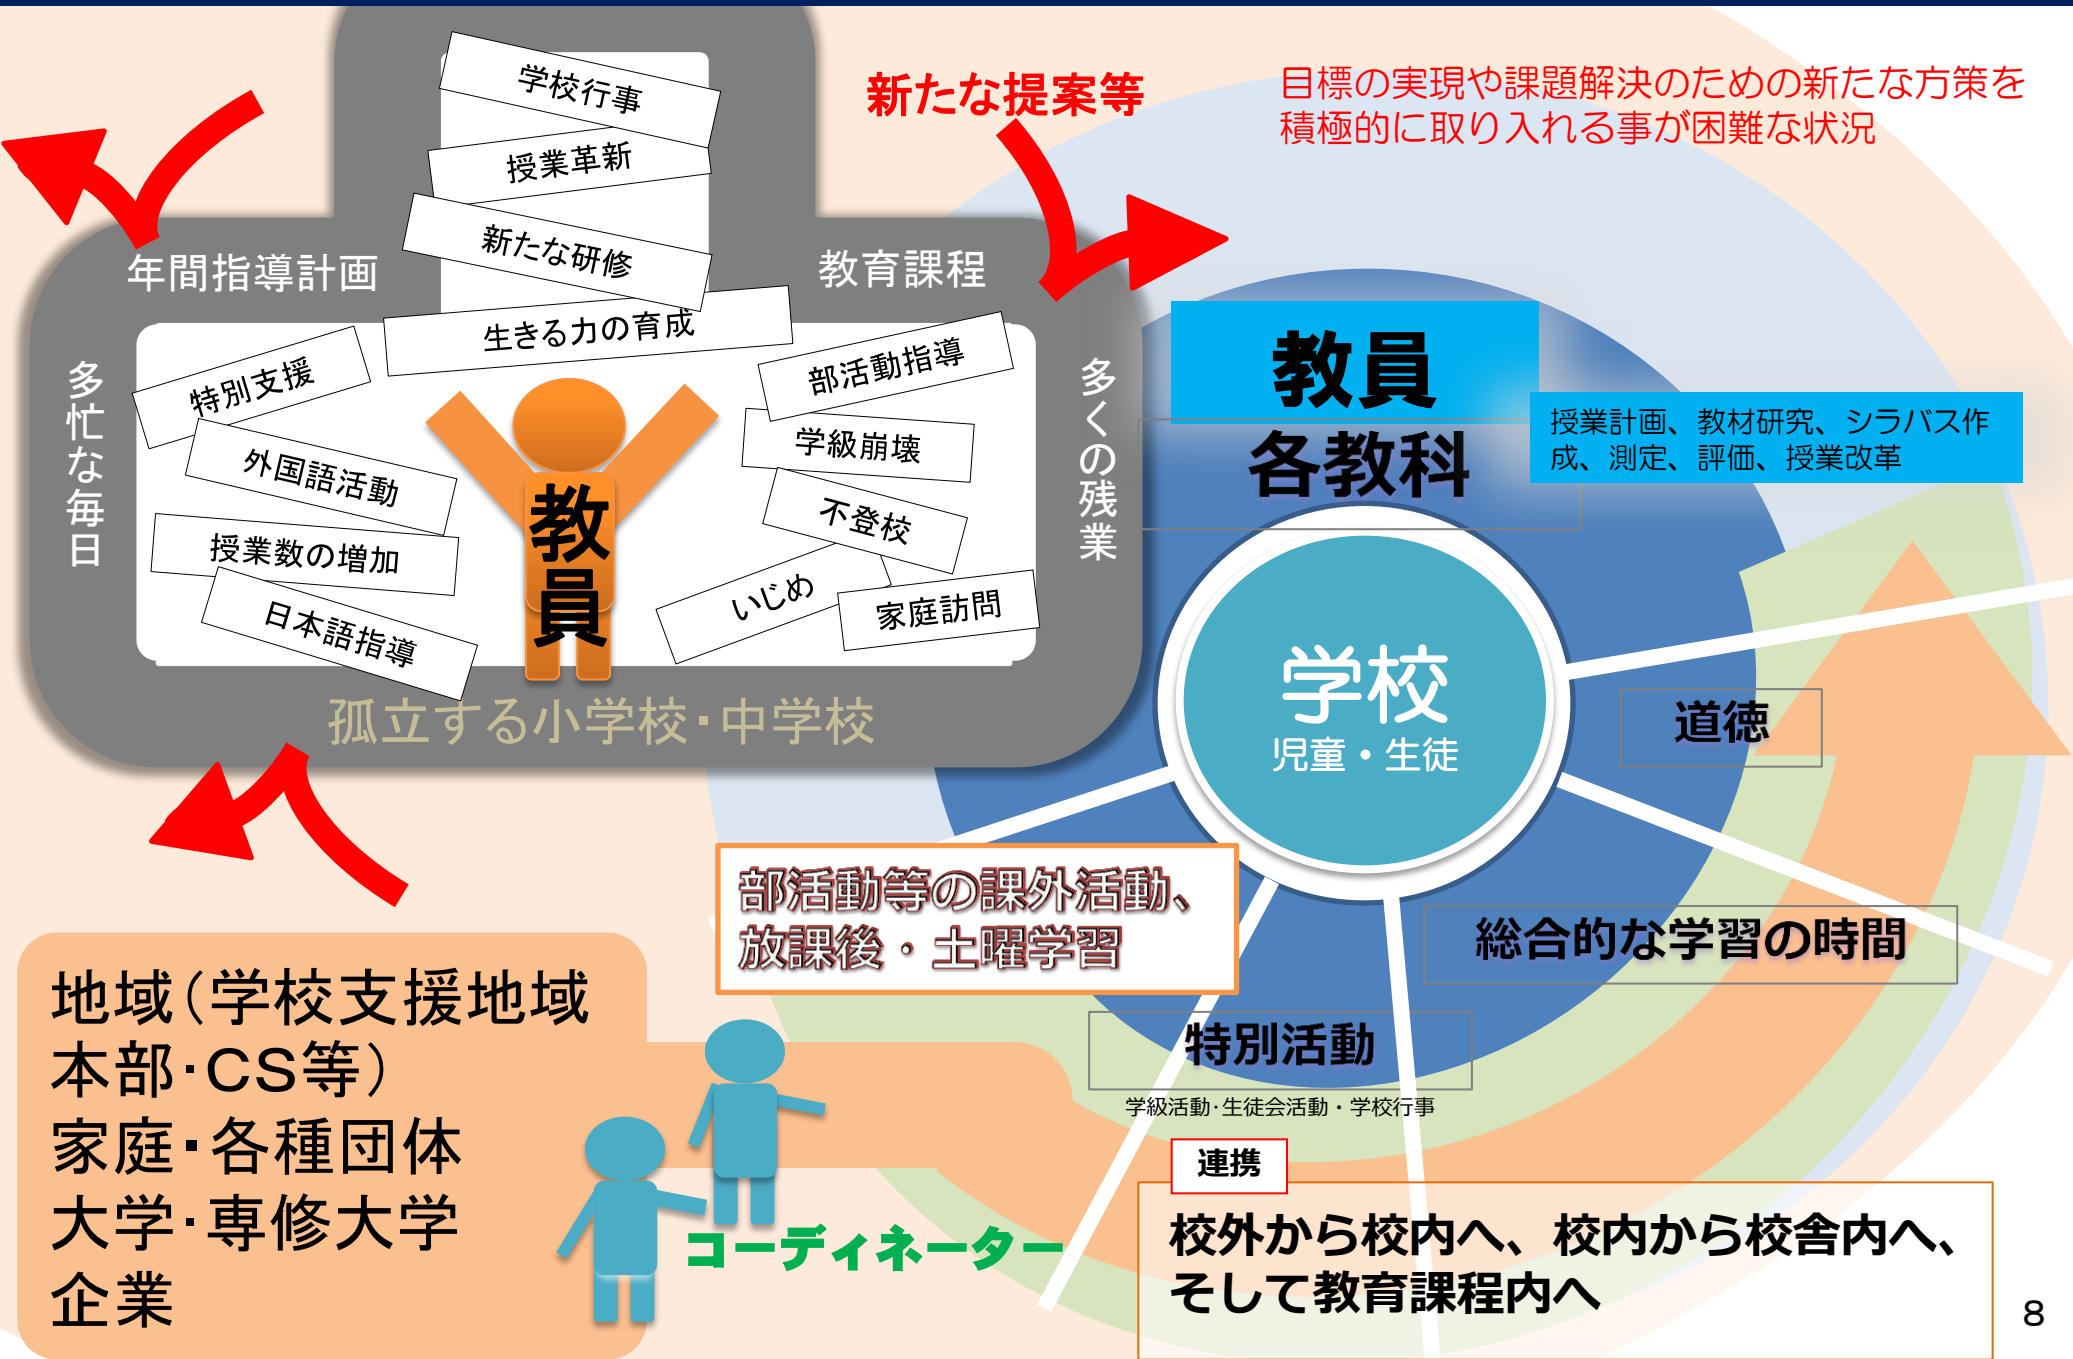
学校行事
授業革新
新たな研修
年間指導計画
教育課程
生きる力の育成
新たな提案等
目標の実現や課題解決のための新たな方策を積極的に取り入れる事が困難な状況

多忙な毎日
特別支援
外国語活動
授業数の増加
日本語指導
教員
部活動指導
学級崩壊
不登校
いじめ
家庭訪問
多くの残業
孤立する小学校・中学校

教員
各教科
授業計画、教材研究、シラバス作成、測定、評価、授業改革
学校
児童・生徒
道徳
部活動等の課外活動、放課後・土曜学習
総合的な学習の時間
特別活動
学級活動・生徒会活動・学校行事
連携
校外から校内へ、校内から校舎内へ、そして教育課程内へ

地域（学校支援地域本部・CS等）
家庭・各種団体
大学・専修大学
企業
コーディネーター
8